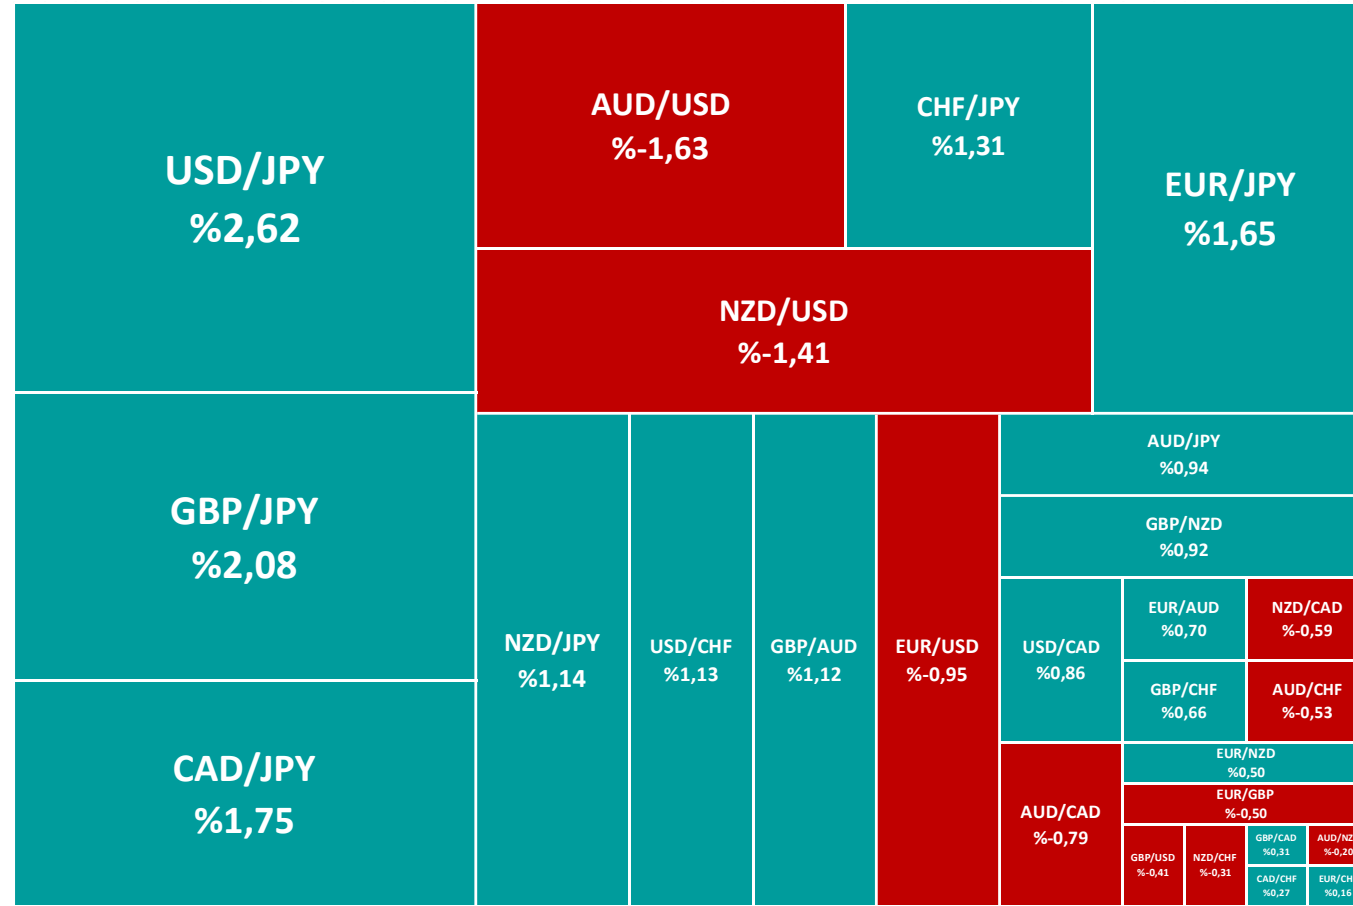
USD/JPY
%2,62

AUD/USD
%-1,63

CHF/JPY
%1,31

EUR/JPY
%1,65

NZD/USD
%-1,41

GBP/JPY
%2,08

CAD/JPY
%1,75

NZD/JPY
%1,14

USD/CHF
%1,13

GBP/AUD
%1,12

EUR/USD
%-0,95

AUD/JPY
%0,94

GBP/NZD
%0,92

USD/CAD
%0,86

EUR/AUD
%0,70

NZD/CAD
%-0,59

GBP/CHF
%0,66

AUD/CHF
%-0,53

EUR/NZD
%0,50

EUR/GBP
%-0,50

AUD/CAD
%-0,79

GBP/USD
%-0,41

NZD/CHF
%-0,31

GBP/CAD
%0,31

AUD/NZ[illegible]
%-0,20

CAD/CHF
%0,27

EUR/CH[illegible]
%0,16